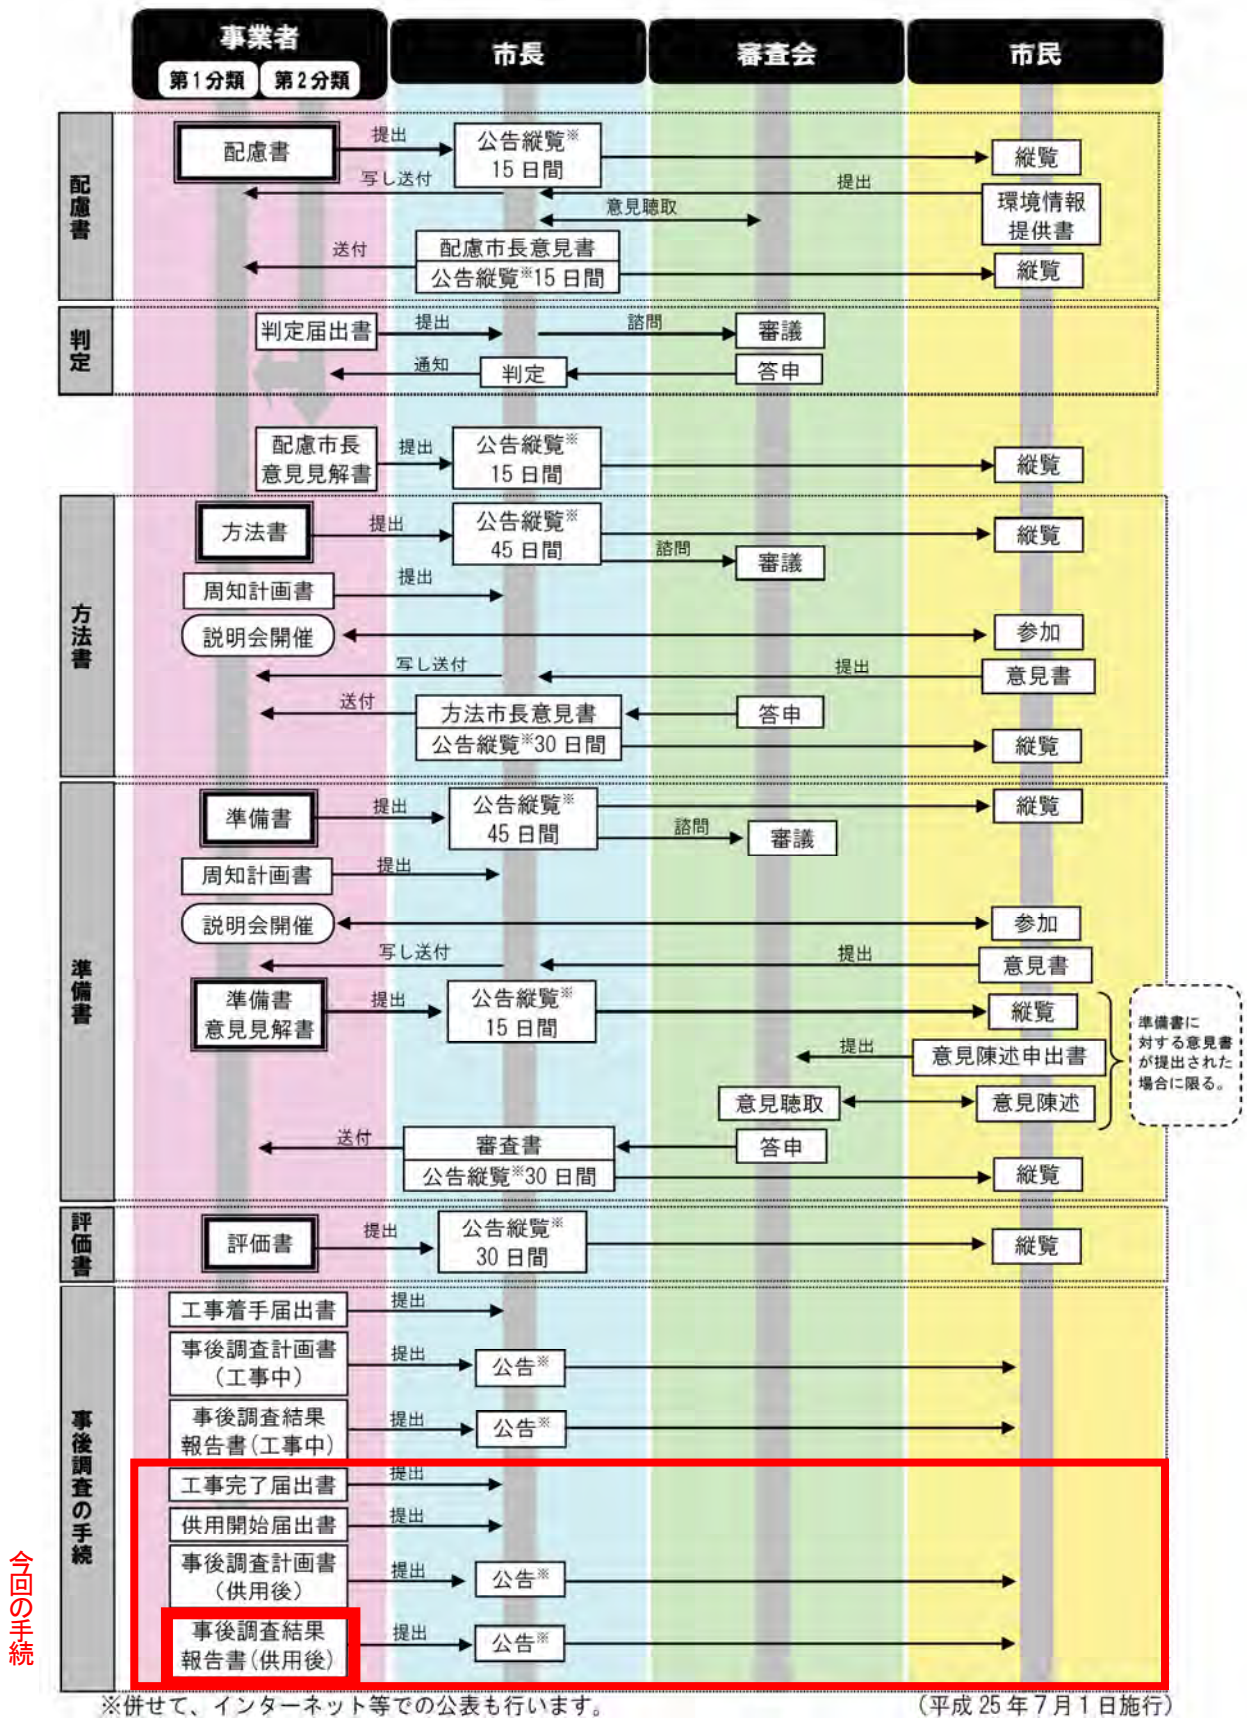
事業者
第1分類 第2分類
市長
審査会
市民

配慮書
配慮書 提出 公告縦覧※ 15日間 縦覧
写し送付
提出 環境情報提供書
意見聴取
送付 配慮市長意見書
公告縦覧※15日間 縦覧

判定
判定届出書 提出 諮問 審議
通知 判定 答申

配慮市長意見見解書 提出 公告縦覧※ 15日間 縦覧

方法書
方法書 提出 公告縦覧※ 45日間 縦覧
諮問 審議
周知計画書 提出
説明会開催 参加
写し送付 提出 意見書
送付 方法市長意見書 答申
公告縦覧※30日間 縦覧

準備書
準備書 提出 公告縦覧※ 45日間 縦覧
諮問 審議
周知計画書 提出
説明会開催 参加
写し送付 提出 意見書
準備書意見見解書 提出 公告縦覧※ 15日間 縦覧
提出 意見陳述申出書
意見聴取 意見陳述
準備書に対する意見書が提出された場合に限る。
送付 審査書 答申
公告縦覧※30日間 縦覧

評価書
評価書 提出 公告縦覧※ 30日間 縦覧

事後調査の手続
工事着手届出書 提出
事後調査計画書（工事中） 提出 公告※
事後調査結果報告書（工事中） 提出 公告※
工事完了届出書 提出
供用開始届出書 提出
事後調査計画書（供用後） 提出 公告※
事後調査結果報告書（供用後） 提出 公告※

今回の手続

※併せて、インターネット等での公表も行います。
（平成25年7月1日施行）